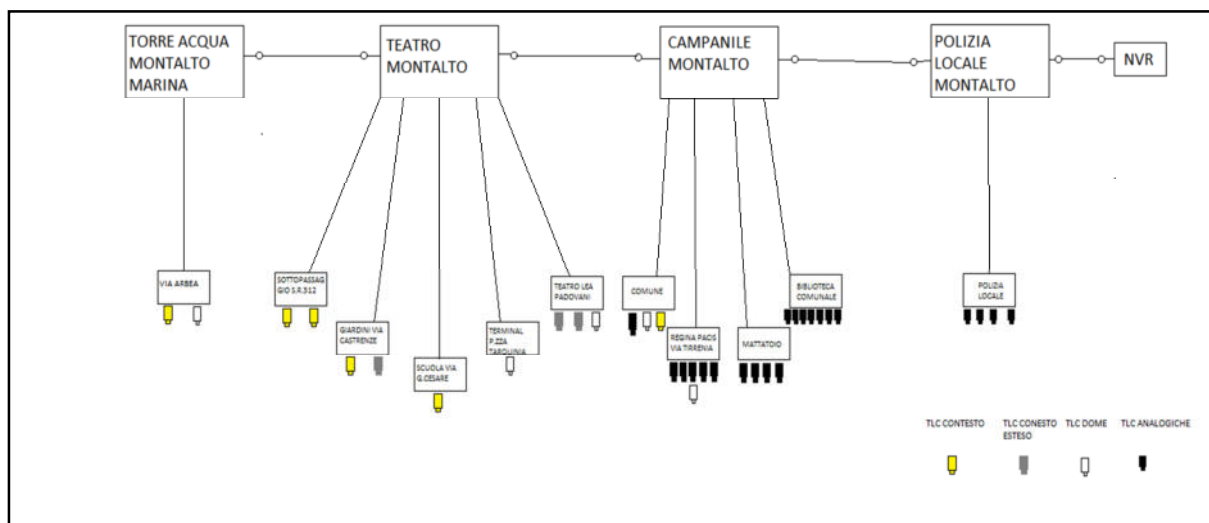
TORRE ACQUA MONTALTO MARINA

TEATRO MONTALTO

CAMPANILE MONTALTO

POLIZIA LOCALE MONTALTO

NVR

VIA ARBEA

SOTTOPASSAGGIO S.R.312

GIARDINI VIA CASTRENZE

SCUOLA VIA G.CESARE

TERMINAL P.ZZA TARQUINIA

TEATRO LEA PADOVANI

COMUNE

REGINA PACIS VIA TIRRENIA

MATTATOIO

BIBLIOTECA COMUNALE

POLIZIA LOCALE

TLC CONTESTO

TLC CONESTO ESTESO

TLC DOME

TLC ANALOGICHE